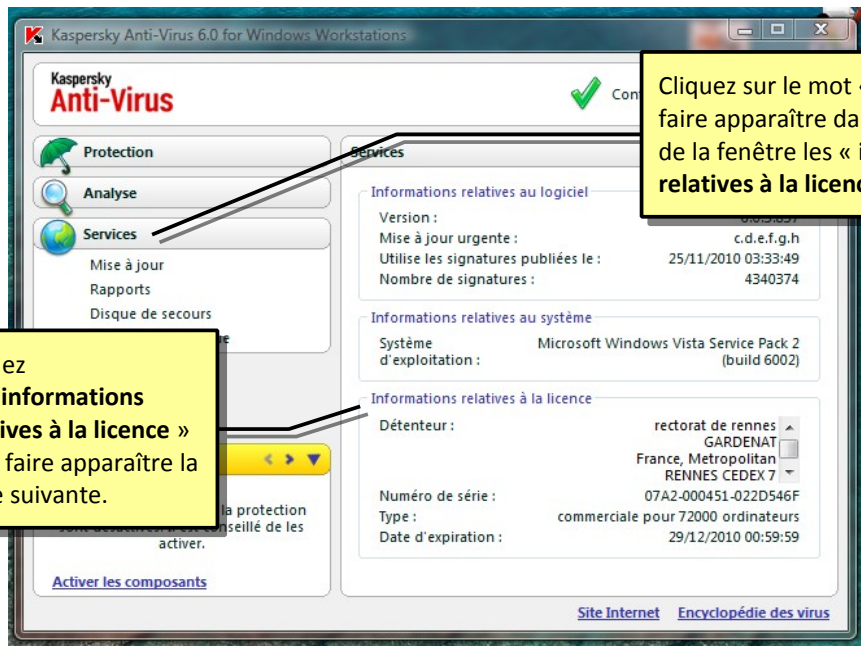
Kaspersky Anti-Virus 6.0 for Windows Workstations

Kaspersky
Anti-Virus

Con

Cliquez sur le mot « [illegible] faire apparaître da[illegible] de la fenêtre les « i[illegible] **relatives à la licenc**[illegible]

Protection
Analyse
Services
Mise à jour
Rapports
Disque de secours
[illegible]e

Services

Informations relatives au logiciel
Version : 6.0.3.837
Mise à jour urgente : c.d.e.f.g.h
Utilise les signatures publiées le : 25/11/2010 03:33:49
Nombre de signatures : 4340374

Informations relatives au système
Système d'exploitation : Microsoft Windows Vista Service Pack 2 (build 6002)

Informations relatives à la licence
Détenteur : rectorat de rennes GARDENAT France, Metropolitan RENNES CEDEX 7
Numéro de série : 07A2-000451-022D546F
Type : commerciale pour 72000 ordinateurs
Date d'expiration : 29/12/2010 00:59:59

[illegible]ez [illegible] **informations** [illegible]**ives à la licence** » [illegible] faire apparaître la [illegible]e suivante.

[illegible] la protection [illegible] conseillé de les activer.

Activer les composants

Site Internet Encyclopédie des virus